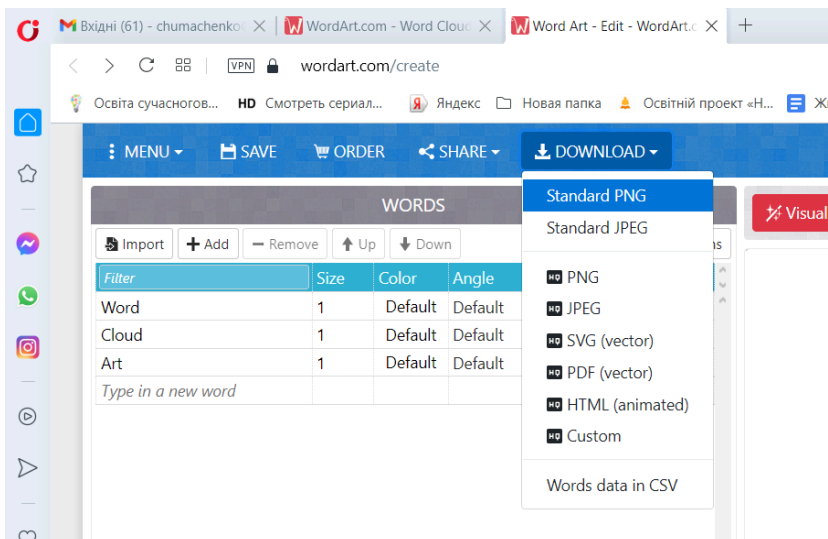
Вхідні (61) - chumachenko
WordArt.com - Word Cloud
Word Art - Edit - WordArt.c
+

VPN wordart.com/create

Освіта сучасногов... HD Смотреть сериал... Яндекс Нова папка Освітній проект «Н...

MENU SAVE ORDER SHARE DOWNLOAD

WORDS
Import + Add − Remove Up Down

| Filter | Size | Color | Angle |
|---|---|---|---|
| Word | 1 | Default | Default |
| Cloud | 1 | Default | Default |
| Art | 1 | Default | Default |
| Type in a new word | | | |

Standard PNG
Standard JPEG
HD PNG
HD JPEG
HD SVG (vector)
HD PDF (vector)
HD HTML (animated)
HD Custom
Words data in CSV

Visual